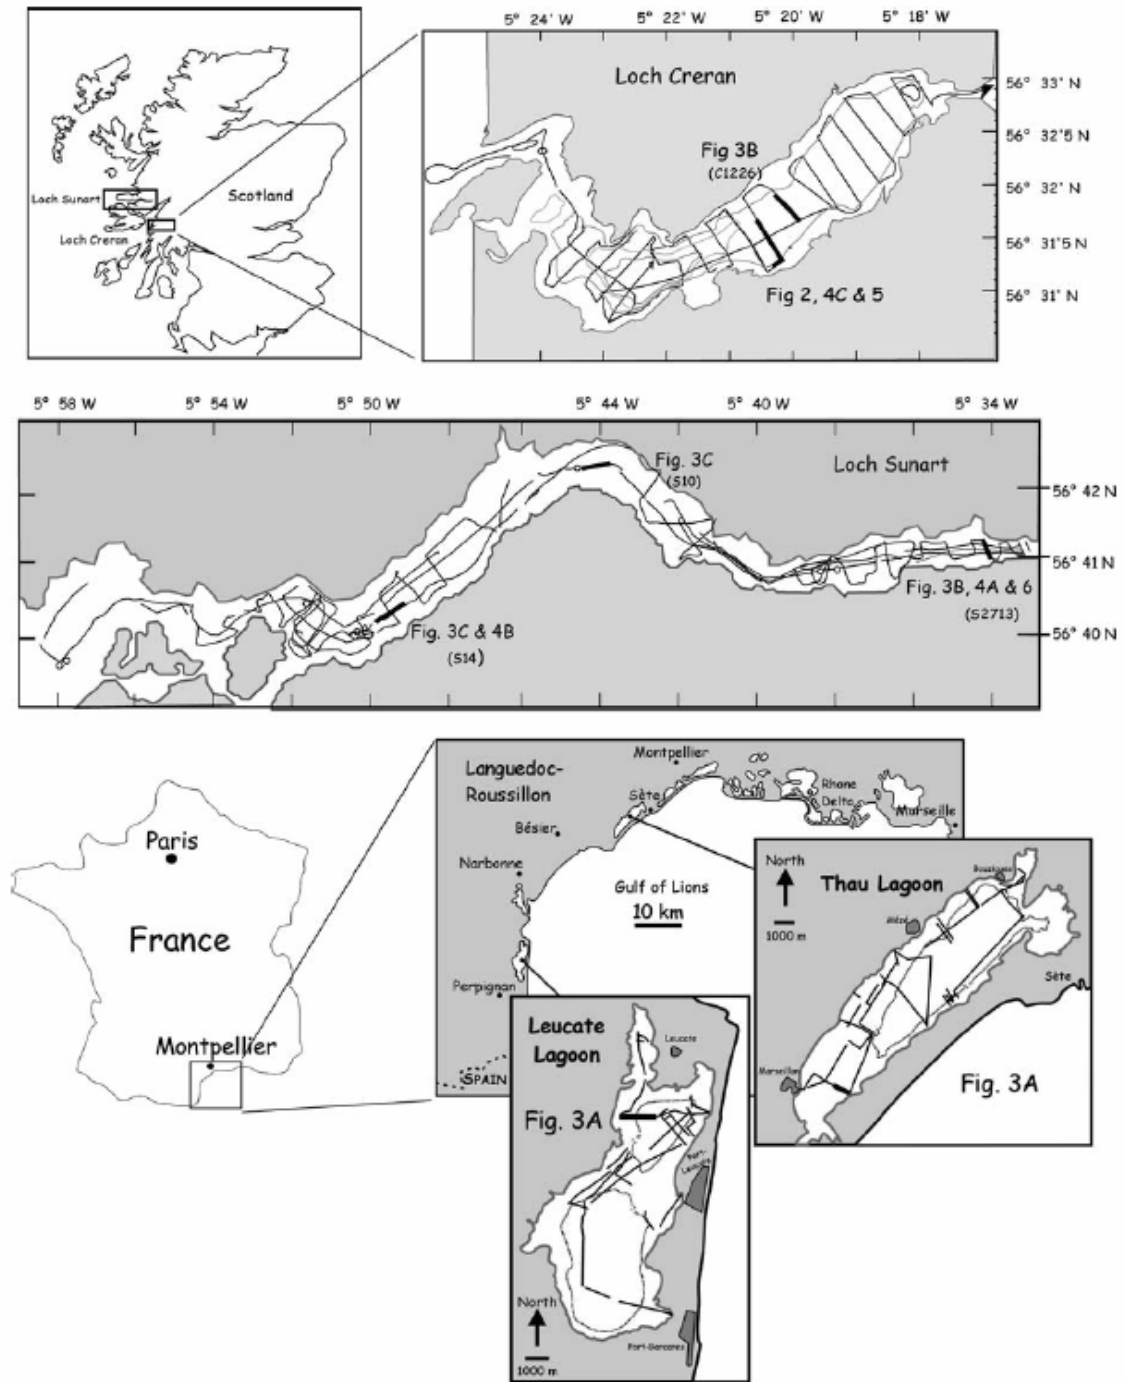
Loch Sunart
Loch Creran
Scotland

5° 24' W 5° 22' W 5° 20' W 5° 18' W

Loch Creran

Fig 3B
(C1226)

Fig 2, 4C & 5

56° 33' N
56° 32'5 N
56° 32' N
56° 31'5 N
56° 31' N

5° 58 W 5° 54 W 5° 50 W 5° 44 W 5° 40 W 5° 34 W

Fig. 3C
(S10)

Loch Sunart

56° 42 N
56° 41 N
56° 40 N

Fig. 3C & 4B
(S14)

Fig. 3B, 4A & 6
(S2713)

Paris
France
Montpellier

Languedoc-Roussillon
Montpellier
Sète
Rhone Delta
Marseille
Bésier
Narbonne
Gulf of Lions
10 km
Perpignan
SPAIN

North
Thau Lagoon
1000 m
Bouzigues
Mèze
Sète
Marseillan
Fig. 3A

Leucate Lagoon
Leucate
Fig. 3A
Port-Leucate
North
1000 m
Port-Barcares